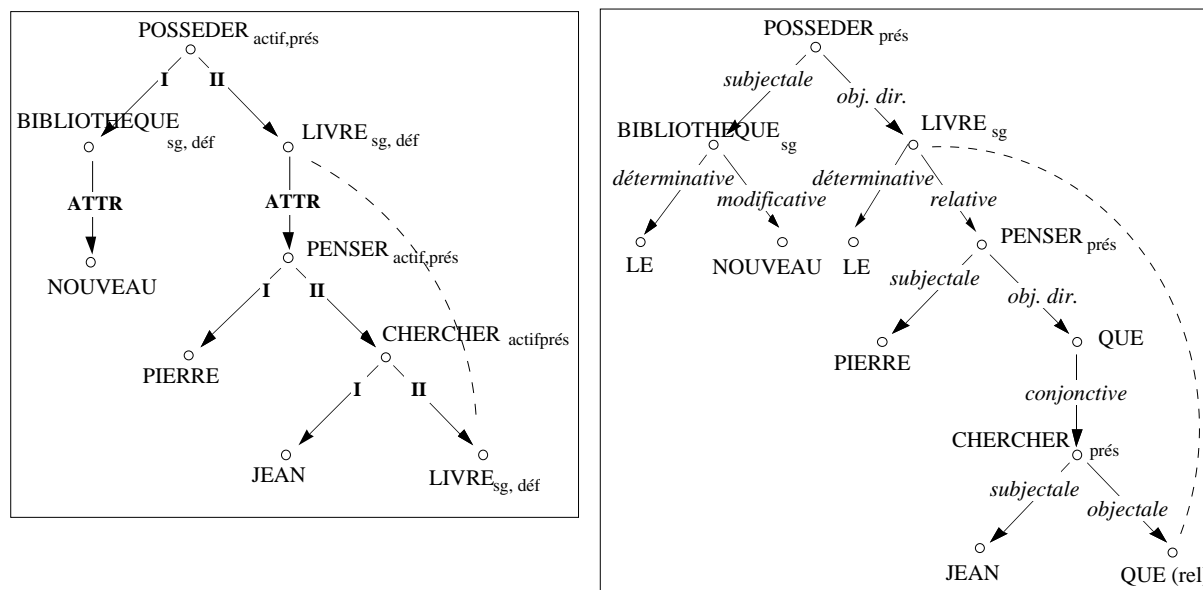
POSSEDER $_{\text{actif,prés}}$

I

II

BIBLIOTHEQUE $_{\text{sg, déf}}$

LIVRE $_{\text{sg, déf}}$

ATTR

ATTR

NOUVEAU

PENSER $_{\text{actif,prés}}$

I

II

PIERRE

CHERCHER $_{\text{actifprés}}$

I

II

JEAN

LIVRE $_{\text{sg, déf}}$

POSSEDER $_{\text{prés}}$

subjectale

obj. dir.

BIBLIOTHEQUE $_{\text{sg}}$

LIVRE $_{\text{sg}}$

déterminative

modificative

déterminative

relative

LE

NOUVEAU

LE

PENSER $_{\text{prés}}$

subjectale

obj. dir.

PIERRE

QUE

conjonctive

CHERCHER $_{\text{prés}}$

subjectale

objectale

JEAN

QUE (rel